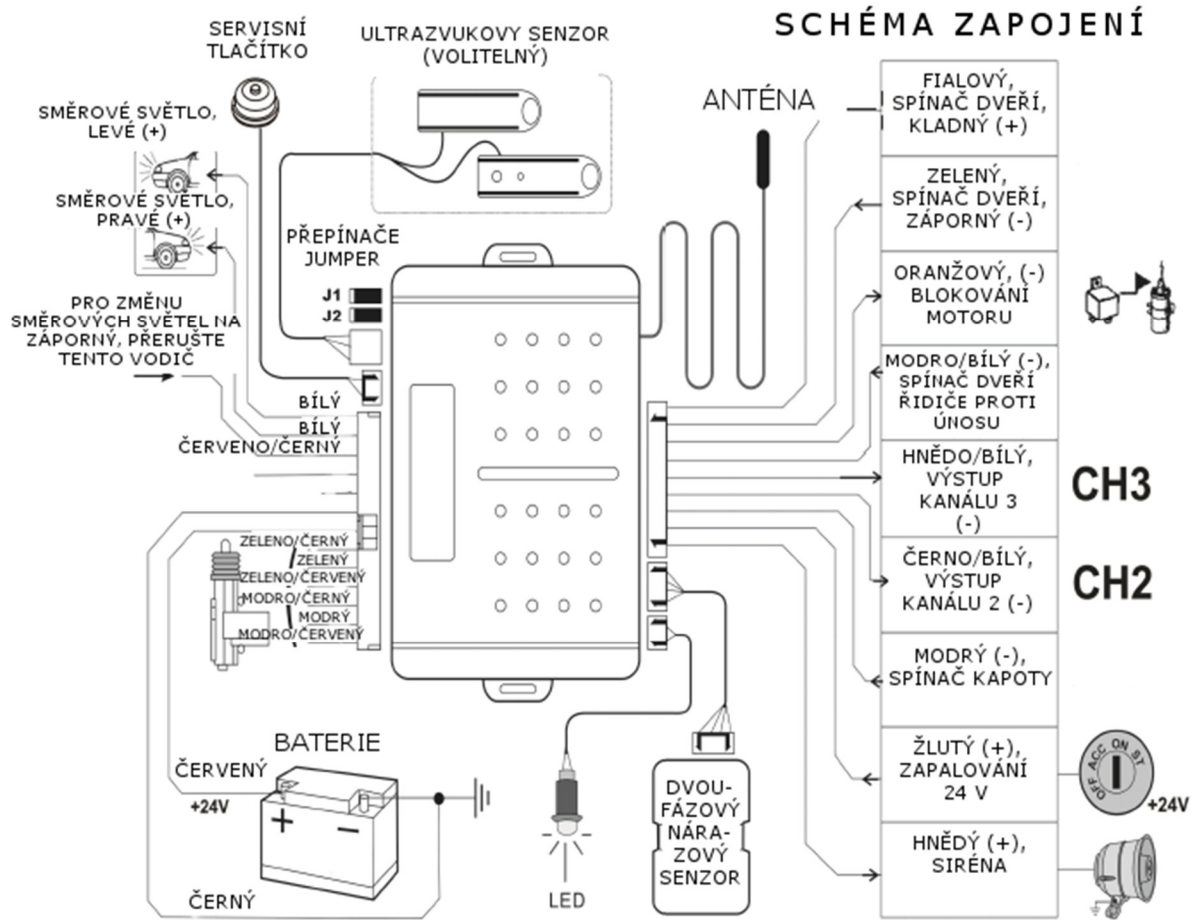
SCHÉMA ZAPOJENÍ

SERVISNÍ TLAČÍTKO

ULTRAZVUKOVY SENZOR (VOLITELNÝ)

SMĚROVÉ SVĚTLO, LEVÉ (+)

SMĚROVÉ SVĚTLO, PRAVÉ (+)

PŘEPÍNAČE JUMPER

J1
J2

PRO ZMĚNU SMĚROVÝCH SVĚTEL NA ZÁPORNÝ, PŘERUŠTE TENTO VODIČ

BÍLÝ
BÍLÝ
ČERVENO/ČERNÝ

ZELENO/ČERNÝ
ZELENÝ
ZELENO/ČERVENÝ
MODRO/ČERNÝ
MODRÝ
MODRO/ČERVENÝ

ANTÉNA

FIALOVÝ, SPÍNAČ DVEŘÍ, KLADNÝ (+)

ZELENÝ, SPÍNAČ DVEŘÍ, ZÁPORNÝ (-)

ORANŽOVÝ, (-) BLOKOVÁNÍ MOTORU

MODRO/BÍLÝ (-), SPÍNAČ DVEŘÍ ŘIDIČE PROTI ÚNOSU

HNĚDO/BÍLÝ, VÝSTUP KANÁLU 3 (-)

CH3

ČERNO/BÍLÝ, VÝSTUP KANÁLU 2 (-)

CH2

MODRÝ (-), SPÍNAČ KAPOTY

ŽLUTÝ (+), ZAPALOVÁNÍ 24 V

OFF ACC ON ST

+24V

HNĚDÝ (+), SIRÉNA

BATERIE

ČERVENÝ

+24V

+ −

ČERNÝ

LED

DVOU-FÁZOVÝ NÁRA-ZOVÝ SENZOR